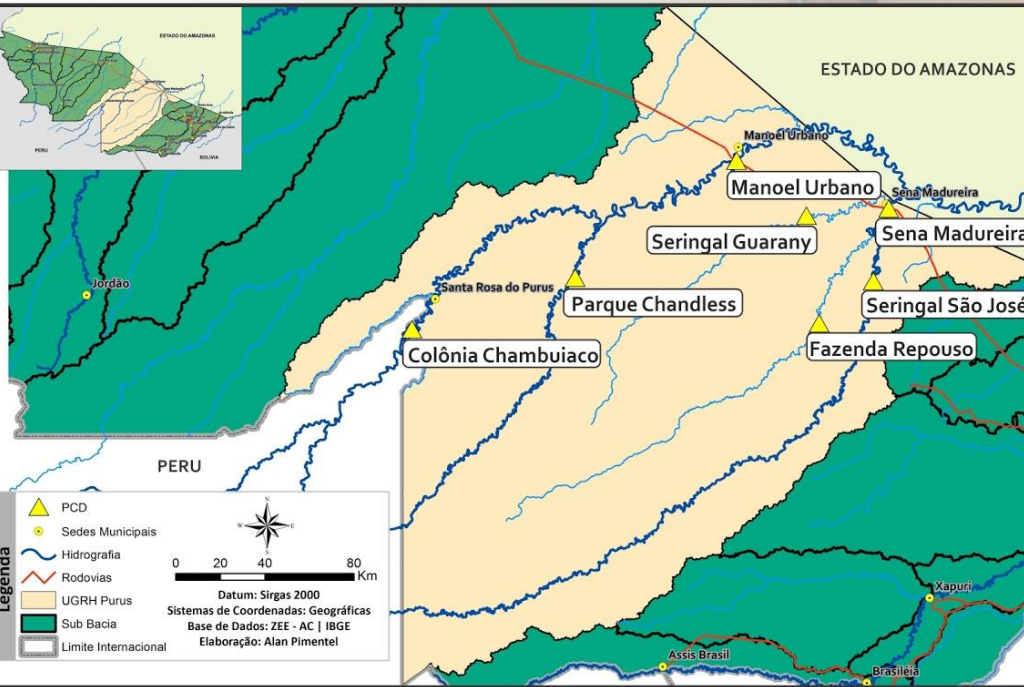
ESTADO DO AMAZONAS

PERU

BOLÍVIA

ESTADO DO AMAZONAS

Manoel Urbano

Manoel Urbano

Sena Madureira

Sena Madureira

Seringal Guarany

Jordão

Santa Rosa do Purus

Parque Chandless

Seringal São José

Colônia Chambuiaco

Fazenda Repouso

PERU

Legenda

PCD

Sedes Municipais

Hidrografia

Rodovias

UGRH Purus

Sub Bacia

Limite Internacional

N

W

E

S

0 20 40 80 Km

Datum: Sirgas 2000

Sistemas de Coordenadas: Geográficas

Base de Dados: ZEE - AC | IBGE

Elaboração: Alan Pimentel

Xapuri

Assis Brasil

Brasiléia